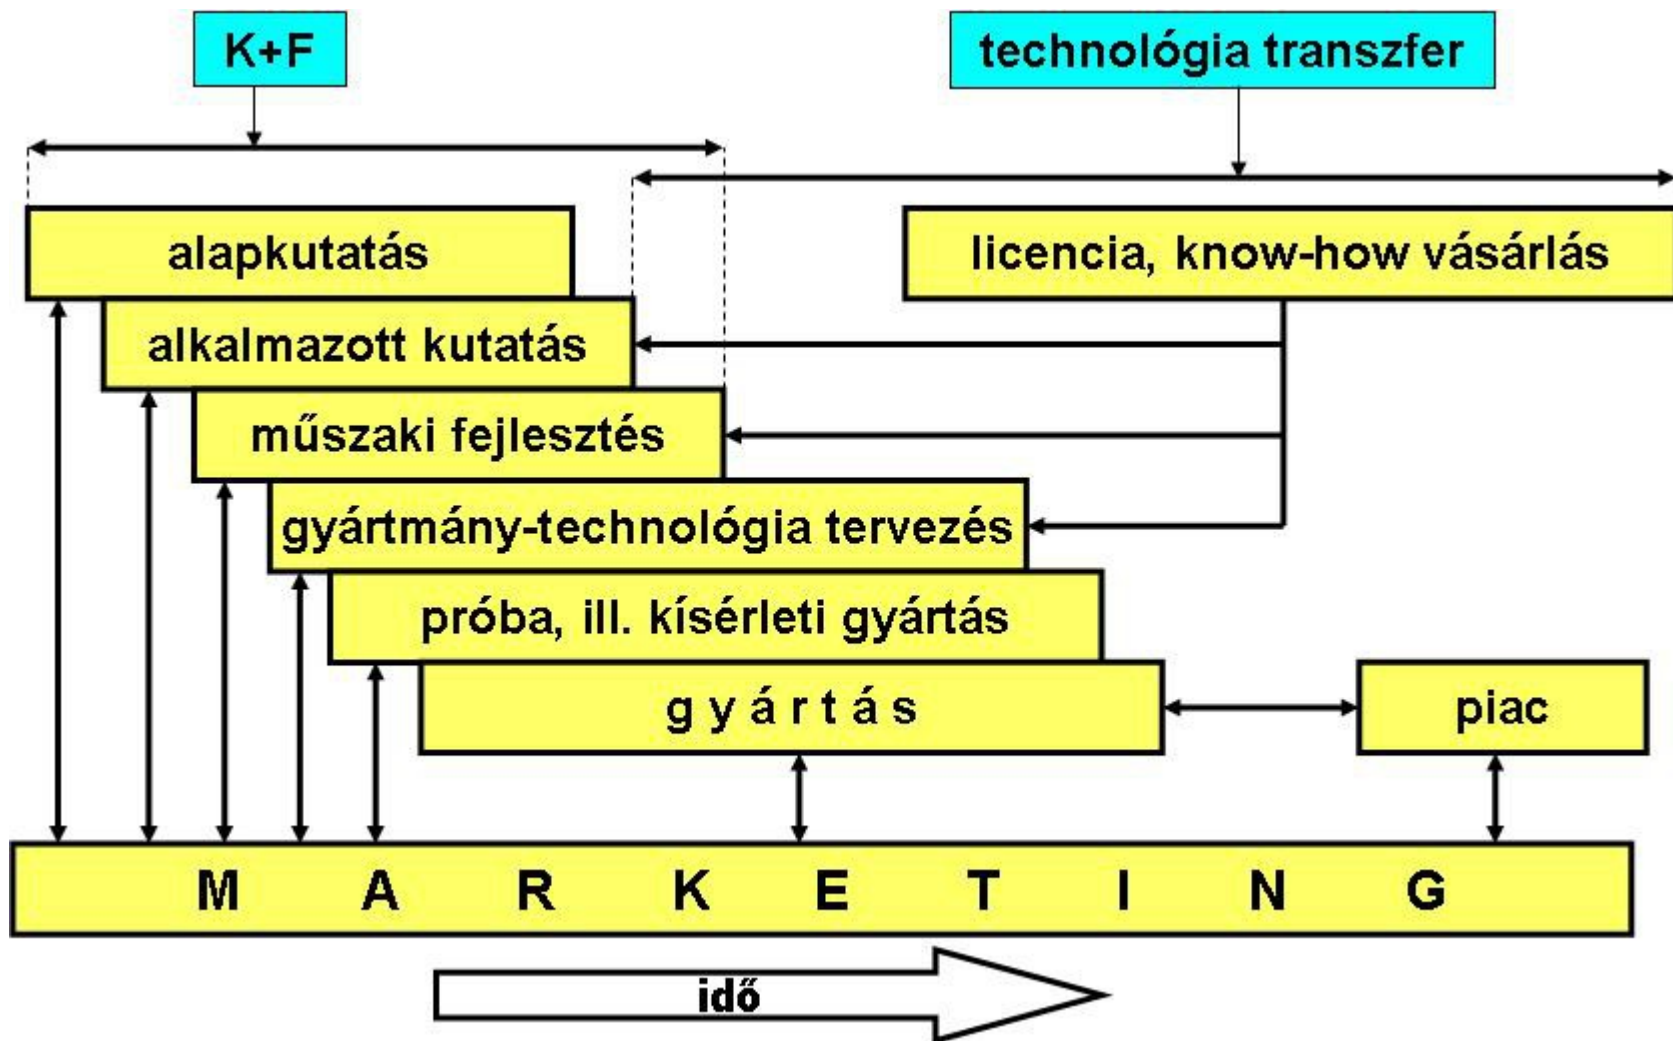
K+F

technológia transzfer

alapkutatás

licencia, know-how vásárlás

alkalmazott kutatás

műszaki fejlesztés

gyártmány-technológia tervezés

próba, ill. kísérleti gyártás

g y á r t á s

piac

M A R K E T I N G

idő